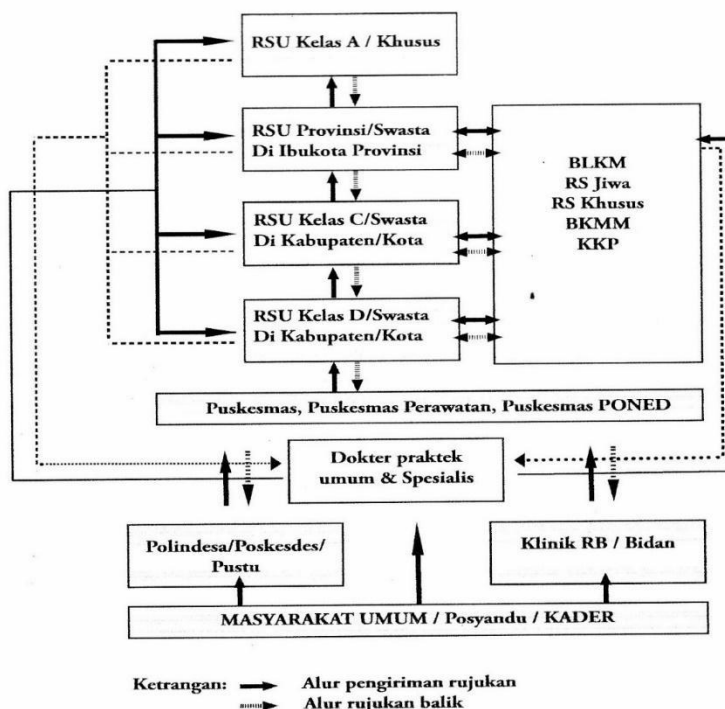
RSU Kelas A / Khusus

RSU Provinsi/Swasta Di Ibukota Provinsi

RSU Kelas C/Swasta Di Kabupaten/Kota

RSU Kelas D/Swasta Di Kabupaten/Kota

BLKM
RS Jiwa
RS Khusus
BKMM
KKP

Puskesmas, Puskesmas Perawatan, Puskesmas PONED

Dokter praktek umum & Spesialis

Polindesa/Poskesdes/ Pustu

Klinik RB / Bidan

MASYARAKAT UMUM / Posyandu / KADER

Ketrangan: Alur pengiriman rujukan
Alur rujukan balik